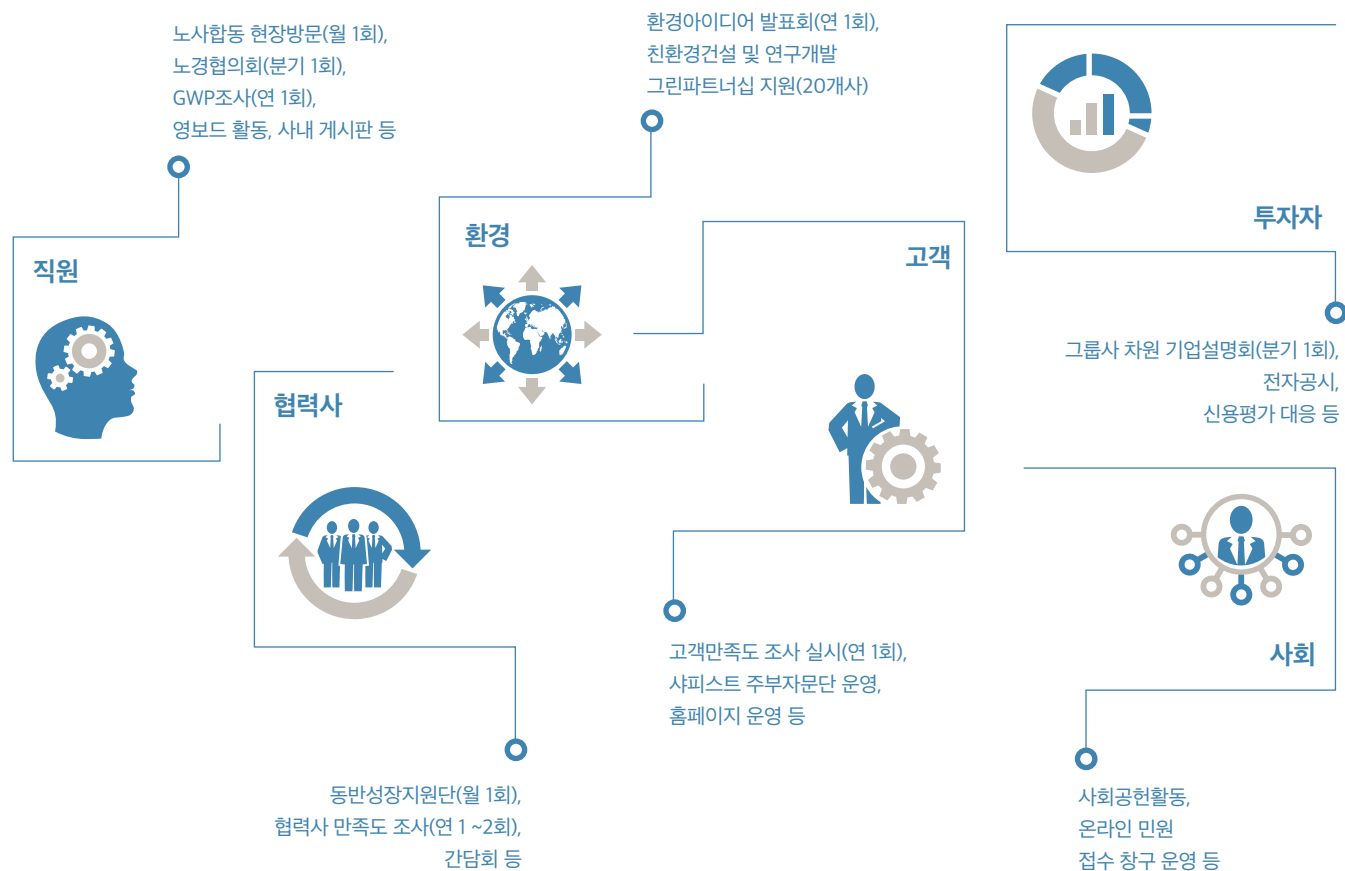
노사합동 현장방문(월 1회),
노경협의회(분기 1회),
GWP조사(연 1회),
영보드 활동, 사내 게시판 등

직원

환경아이디어 발표회(연 1회),
친환경건설 및 연구개발
그린파트너십 지원(20개사)

환경

투자자

그룹사 차원 기업설명회(분기 1회),
전자공시,
신용평가 대응 등

고객

협력사

고객만족도 조사 실시(연 1회),
샤피스트 주부자문단 운영,
홈페이지 운영 등

사회

동반성장지원단(월 1회),
협력사 만족도 조사(연 1 ~2회),
간담회 등

사회공헌활동,
온라인 민원
접수 창구 운영 등